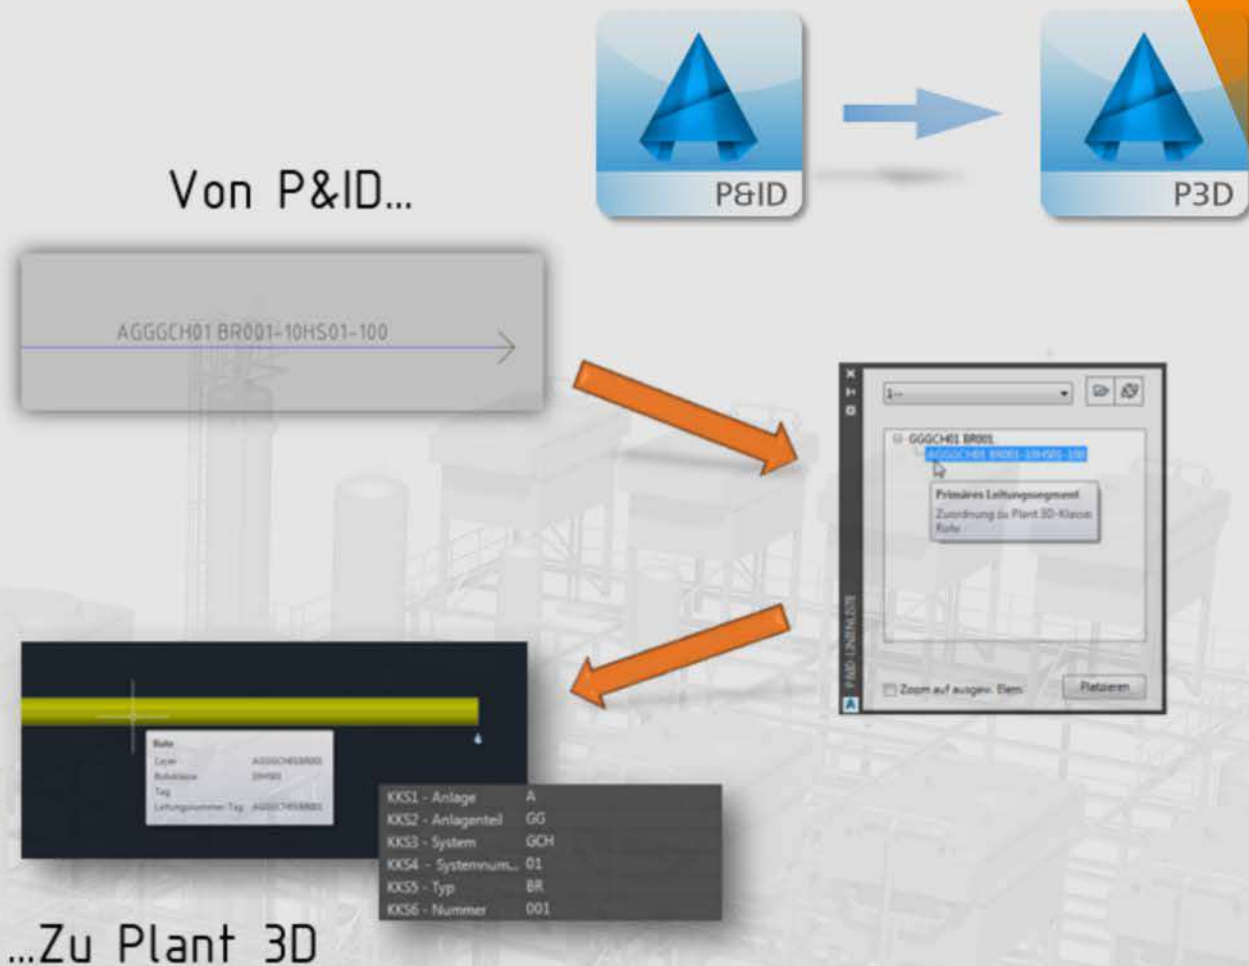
P&ID

P3D

Von P&ID...

AGGGCH01 BR001-10HS01-100

1--

GGGCH01 BR001

AGGGCH01 BR001-10HS01-100

Primäres Leitungssegment

Zuordnung zu Plant 3D-Klasse: Rohr

P&ID-LINIENLISTE

Zoom auf ausgew. Elem.

Platzieren

Rohr
Layer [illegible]
Rohrklasse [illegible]
Tag
Leitungsnummer Tag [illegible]

| | |
|---|---|
| KKS1 - Anlage | A |
| KKS2 - Anlagenteil | GG |
| KKS3 - System | GCH |
| KKS4 - Systemnum... | 01 |
| KKS5 - Typ | BR |
| KKS6 - Nummer | 001 |

...Zu Plant 3D